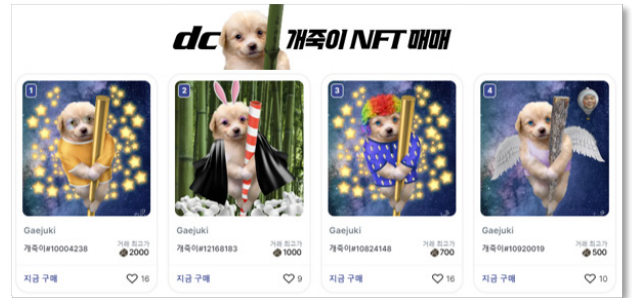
dc 개죽이 NFT 매매

1

Gaejuki
개죽이#10004238
거래 최고가
2000
지금 구매
16

2

Gaejuki
개죽이#12168183
거래 최고가
1000
지금 구매
9

3

Gaejuki
개죽이#10824148
거래 최고가
700
지금 구매
16

4

Gaejuki
개죽이#10920019
거래 최고가
500
지금 구매
10